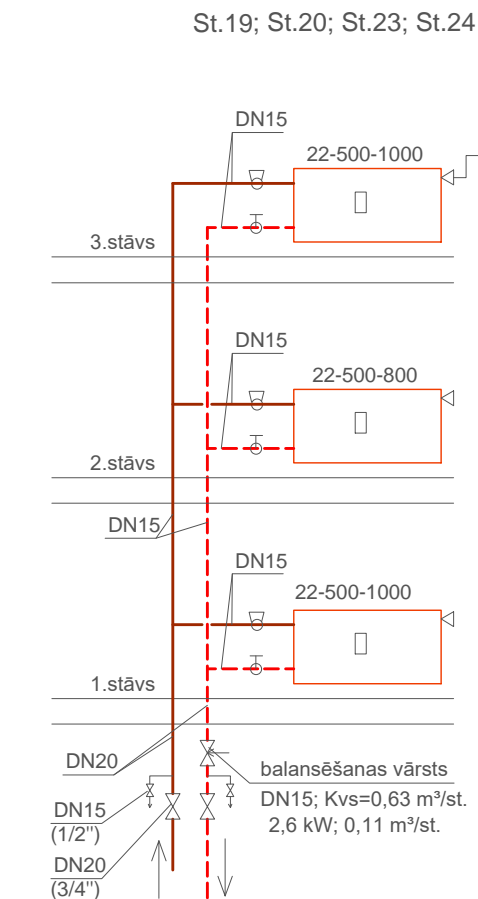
St.19; St.20; St.23; St.24

DN15

22-500-1000

3.stāvs

DN15

22-500-800

2.stāvs

DN15

DN15

22-500-1000

1.stāvs

DN20

balansēšanas vārsts

DN15; Kvs=0,63 m³/st.

2,6 kW; 0,11 m³/st.

DN15
(1/2'')

DN20
(3/4'')